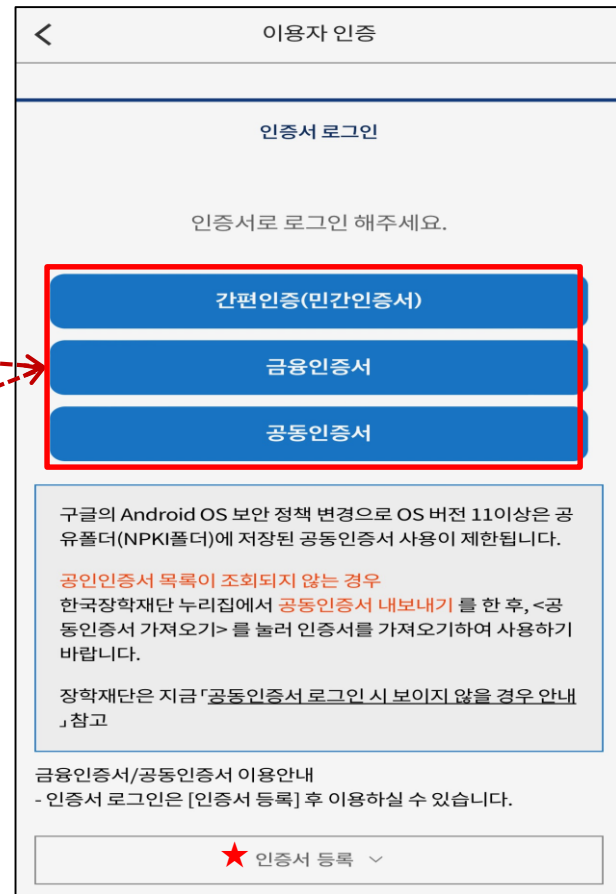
이용자 인증

인증서 로그인

인증서로 로그인 해주세요.

간편인증(민간인증서)

금융인증서

공동인증서

구글의 Android OS 보안 정책 변경으로 OS 버전 11이상은 공유폴더(NPKI폴더)에 저장된 공동인증서 사용이 제한됩니다.

공인인증서 목록이 조회되지 않는 경우
한국장학재단 누리집에서 공동인증서 내보내기 를 한 후, <공동인증서 가져오기> 를 눌러 인증서를 가져오기하여 사용하기 바랍니다.

장학재단은 지금 「공동인증서 로그인 시 보이지 않을 경우 안내」참고

금융인증서/공동인증서 이용안내
- 인증서 로그인은 [인증서 등록] 후 이용하실 수 있습니다.

인증서 등록